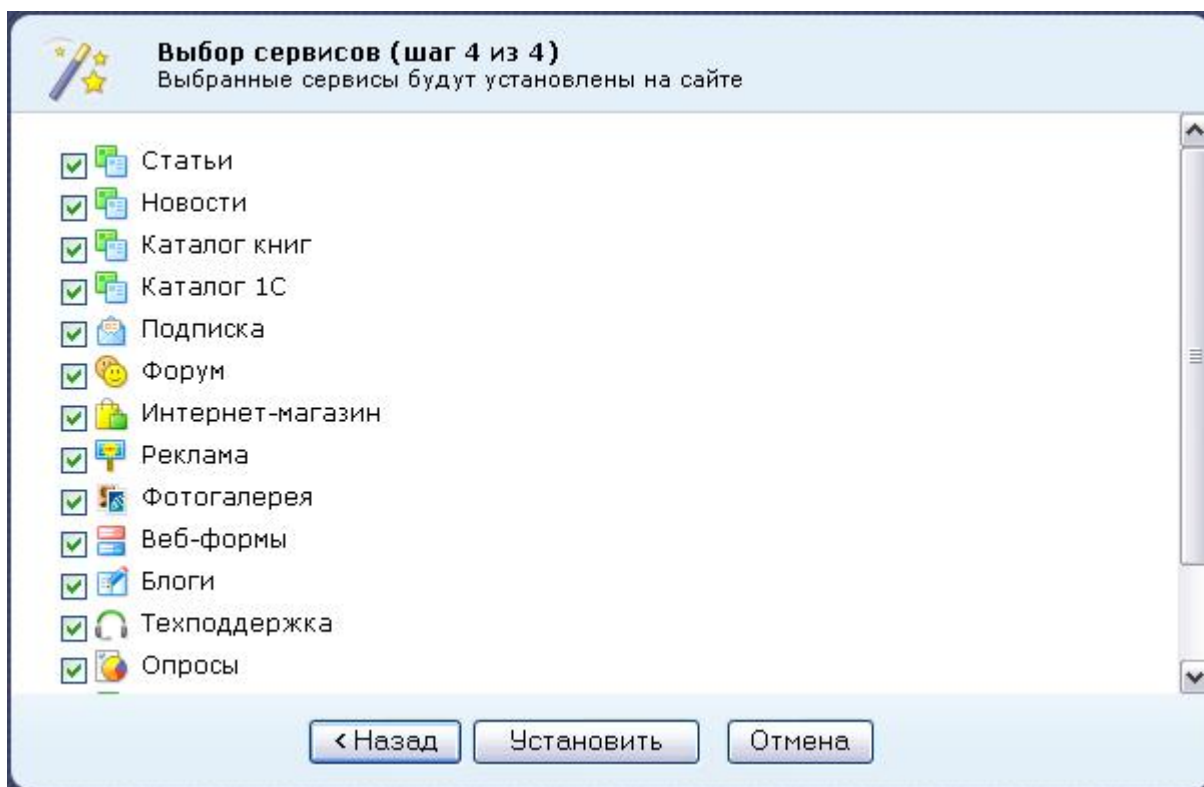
Выбор сервисов (шаг 4 из 4)
Выбранные сервисы будут установлены на сайте

Статьи
Новости
Каталог книг
Каталог 1С
Подписка
Форум
Интернет-магазин
Реклама
Фотогалерея
Веб-формы
Блоги
Техподдержка
Опросы

< Назад
Установить
Отмена